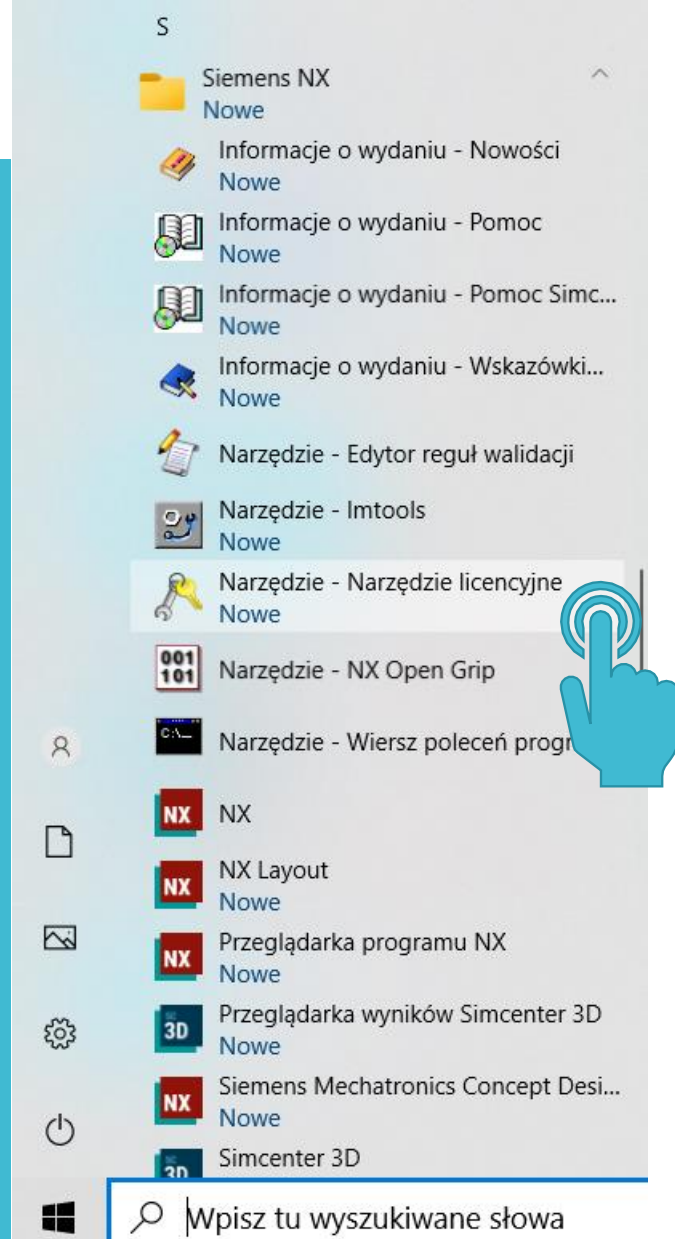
S

Siemens NX
Nowe

Informacje o wydaniu - Nowości
Nowe

Informacje o wydaniu - Pomoc
Nowe

Informacje o wydaniu - Pomoc Simc...
Nowe

Informacje o wydaniu - Wskazówki...
Nowe

Narzędzie - Edytor reguł walidacji

Narzędzie - Imtools
Nowe

Narzędzie - Narzędzie licencyjne
Nowe

001
101
Narzędzie - NX Open Grip

C:\_
Narzędzie - Wiersz poleceń progr

NX
NX

NX
NX Layout
Nowe

NX
Przeglądarka programu NX
Nowe

3D
Przeglądarka wyników Simcenter 3D
Nowe

NX
Siemens Mechatronics Concept Desi...
Nowe

3D
Simcenter 3D

Wpisz tu wyszukiwane słowa